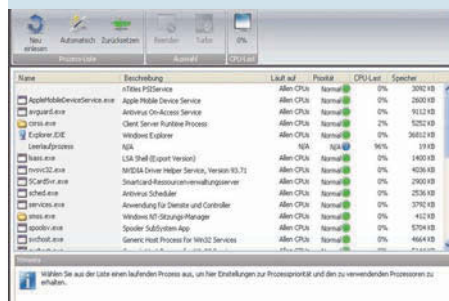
Neu einlesen | Automatisch | Zurücksetzen | Beenden | Turbo | 0%
Prozess-Liste | Auswahl | CPU-Last

| Name | Beschreibung | Läuft auf | Priorität | CPU-Last | Speicher |
|---|---|---|---|---|---|
| | nTitles PSIService | Allen CPUs | Normal | 0% | 3092 KB |
| AppleMobileDeviceService.exe | Apple Mobile Device Service | Allen CPUs | Normal | 0% | 2600 KB |
| avguard.exe | Antivirus On-Access Service | Allen CPUs | Normal | 0% | 9112 KB |
| csrss.exe | Client Server Runtime Process | Allen CPUs | Normal | 2% | 5252 KB |
| Explorer.EXE | Windows Explorer | Allen CPUs | Normal | 0% | 36812 KB |
| Leerlaufprozess | N/A | N/A | N/A | 96% | 19 KB |
| lsass.exe | LSA Shell (Export Version) | Allen CPUs | Normal | 0% | 1400 KB |
| nvsvc32.exe | NVIDIA Driver Helper Service, Version 93.71 | Allen CPUs | Normal | 0% | 4036 KB |
| SCardSvr.exe | Smartcard-Ressourcenverwaltungsserver | Allen CPUs | Normal | 0% | 2900 KB |
| sched.exe | Antivirus Scheduler | Allen CPUs | Normal | 0% | 2536 KB |
| services.exe | Anwendung für Dienste und Controller | Allen CPUs | Normal | 0% | 3792 KB |
| smss.exe | Windows NT-Sitzungs-Manager | Allen CPUs | Normal | 0% | 412 KB |
| spoolsv.exe | Spooler SubSystem App | Allen CPUs | Normal | 0% | 5704 KB |
| svchost.exe | Generic Host Process for Win32 Services | Allen CPUs | Normal | 0% | 4664 KB |

Hinweis
Wählen Sie aus der Liste einen laufenden Prozess aus, um hier Einstellungen zur Prozesspriorität und den zu verwendenden Prozessoren zu erhalten.